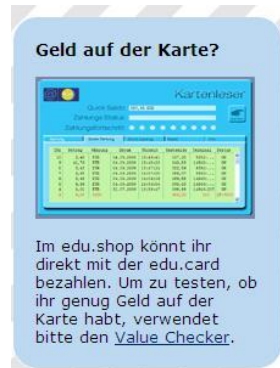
Geld auf der Karte?

Kartenleser

Quick Saldo:

Zahlungs Status:

Zahlungsfähigkeit:

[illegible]

Im edu.shop könnt ihr direkt mit der edu.card bezahlen. Um zu testen, ob ihr genug Geld auf der Karte habt, verwendet bitte den Value Checker.